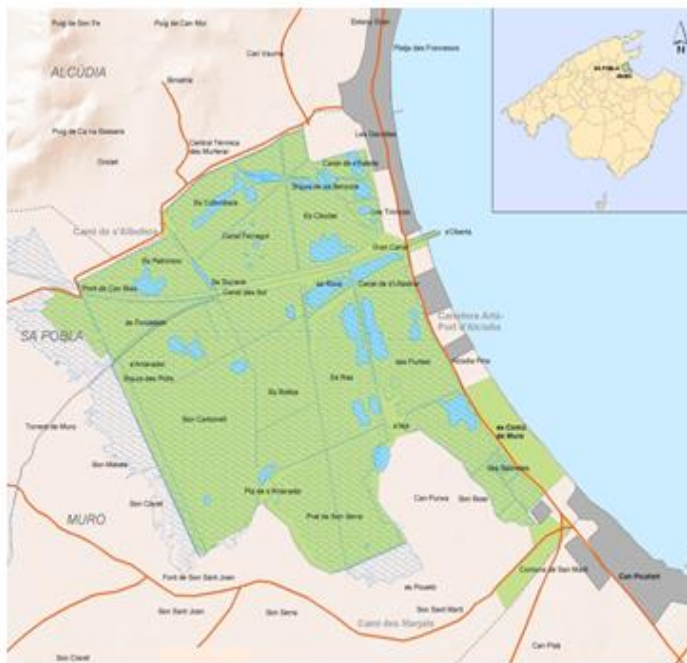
Puig de Son Fe
Puig de Can Mir
Estany Gran
Platja des Francesos
Can Vaumé
ALCÚDIA
Binaftia
Puig de Ca'na Bassera
Central Tèrmica des Murterar
Ondat
Les Gavines
Canal de s'Esperó
Siquia de sa Bernoda
Es Colombars
Es Cibollar
Les Tòrtores
s'Oberta
Camí de s'Albufera
Canal Fangar
Gran Canal
Es Pelinons
Sa Siqueta
Canal des Sol
Pont de Can Blau
Es Ras
Canal de s'Ullastrar
SA POBLA
Carretera Artà-Port d'Alcúdia
es Forcadets
Ses Puntes
Boscà Pins
s'Amarador
Siquia des Polls
Es Ras
Es Bolitja
Son Carbonell
s'Illot
es Comú de Muro
Torrent de Muro
Son Matalé
Ses Salinetes
Son Claret
Can Punxa
Son Boer
Pla de s'Amarador
MURO
Prat de Son Serra
Pont de Son Sant Joan
es Pouetó
Comuna de Son Martí
Can Picafort
Son Sant Joan
Son Serra
Son Sant Martí
Camí des Margals
Son Claret
Can Pilà
SA POBLA
MURO
N